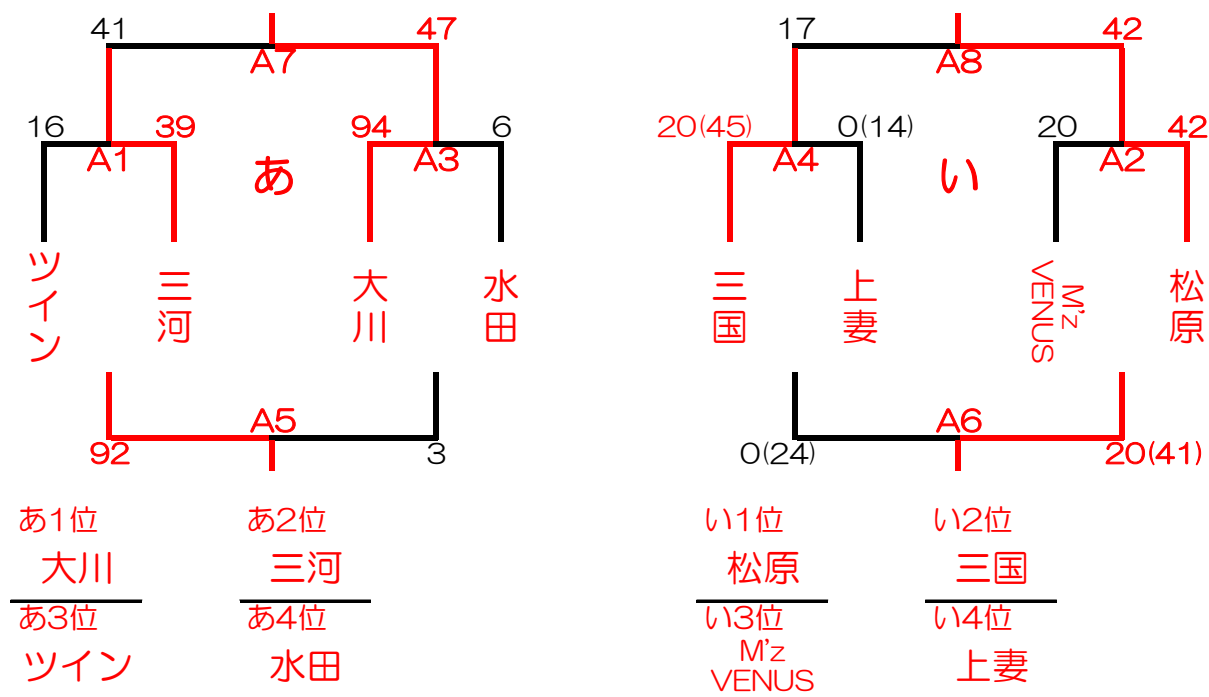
41 A7 47

16 39 94 6
A1 あ A3

ツイン 三河 大川 水田

A5
92 3

あ1位
大川
あ3位
ツイン

あ2位
三河
あ4位
水田

17 A8 42

20(45) 0(14) 20 42
A4 い A2

三国 上妻 M'z VENUS 松原

A6
0(24) 20(41)

い1位
松原
い3位
M'z VENUS

い2位
三国
い4位
上妻